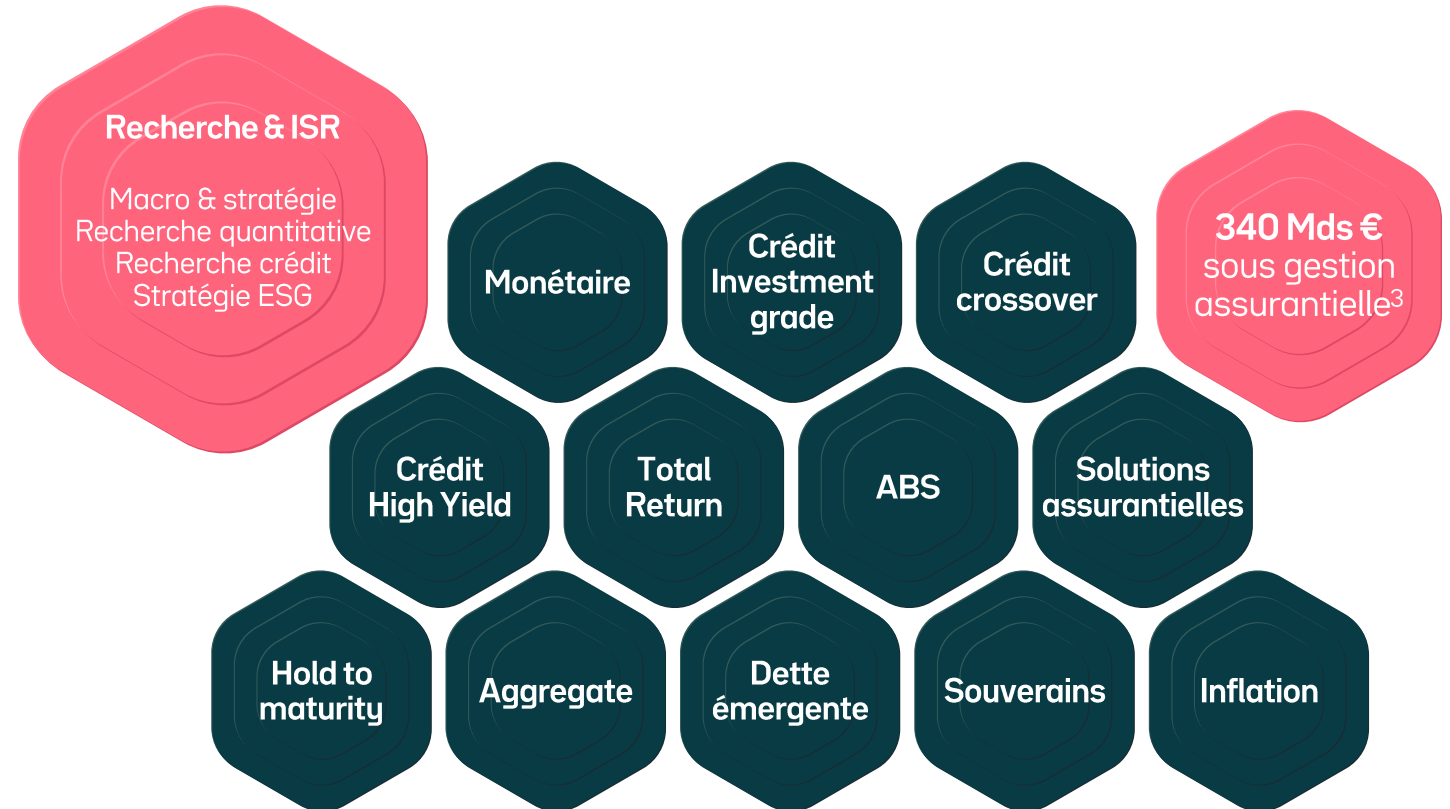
Recherche & ISR

Macro & stratégie
Recherche quantitative
Recherche crédit
Stratégie ESG

Monétaire

Crédit Investment grade

Crédit crossover

340 Mds € sous gestion assurantielle$^3$

Crédit High Yield

Total Return

ABS

Solutions assurantielles

Hold to maturity

Aggregate

Dette émergente

Souverains

Inflation